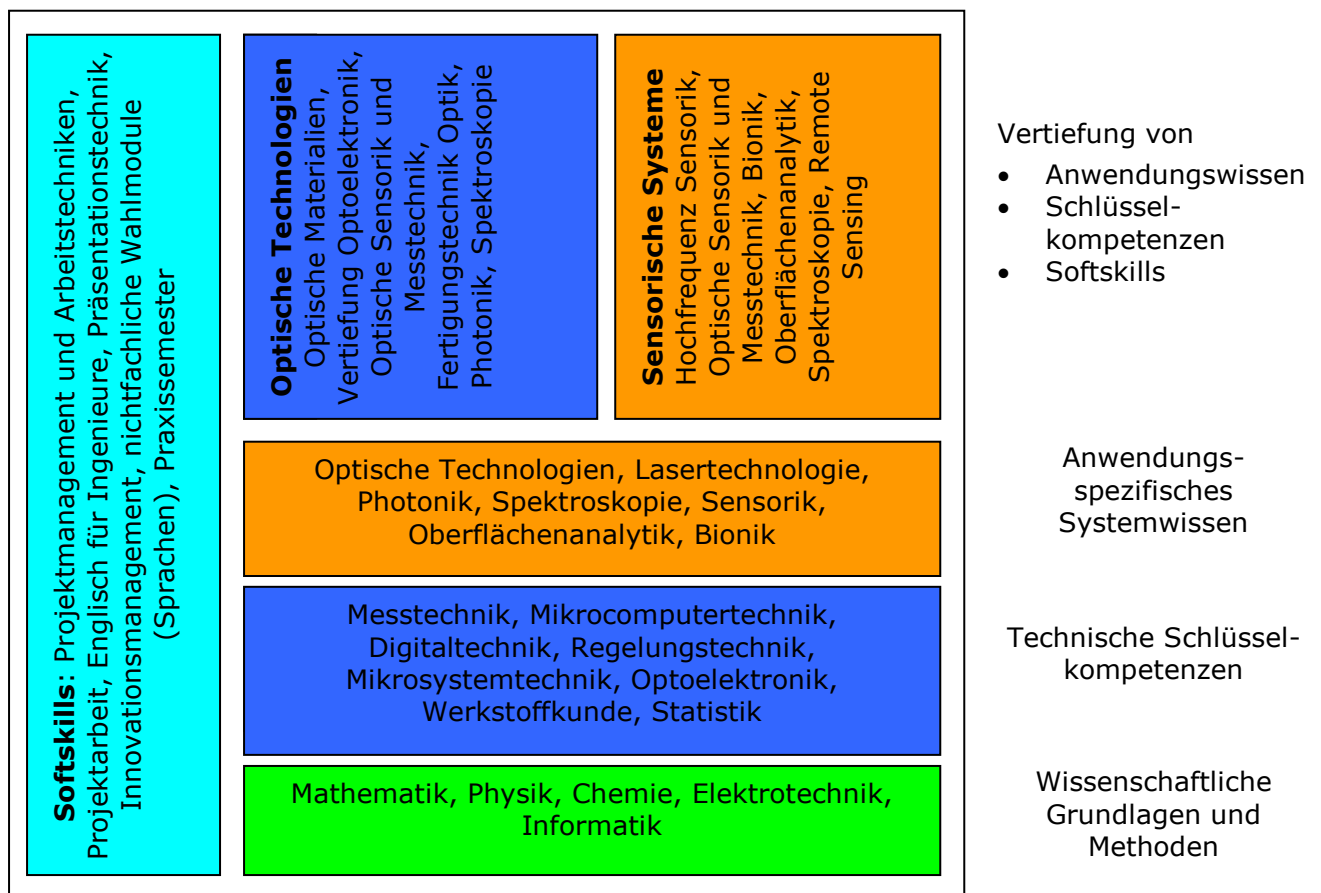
**Softskills**: Projektmanagement und Arbeitstechniken, Projektarbeit, Englisch für Ingenieure, Präsentationstechnik, Innovationsmanagement, nichtfachliche Wahlmodule (Sprachen), Praxissemester

**Optische Technologien**
Optische Materialien, Vertiefung Optoelektronik, Optische Sensorik und Messtechnik, Fertigungstechnik Optik, Photonik, Spektroskopie

**Sensorische Systeme**
Hochfrequenz Sensorik, Optische Sensorik und Messtechnik, Bionik, Oberflächenanalytik, Spektroskopie, Remote Sensing

Vertiefung von
- Anwendungswissen
- Schlüsselkompetenzen
- Softskills

Optische Technologien, Lasertechnologie, Photonik, Spektroskopie, Sensorik, Oberflächenanalytik, Bionik

Anwendungsspezifisches Systemwissen

Messtechnik, Mikrocomputertechnik, Digitaltechnik, Regelungstechnik, Mikrosystemtechnik, Optoelektronik, Werkstoffkunde, Statistik

Technische Schlüsselkompetenzen

Mathematik, Physik, Chemie, Elektrotechnik, Informatik

Wissenschaftliche Grundlagen und Methoden